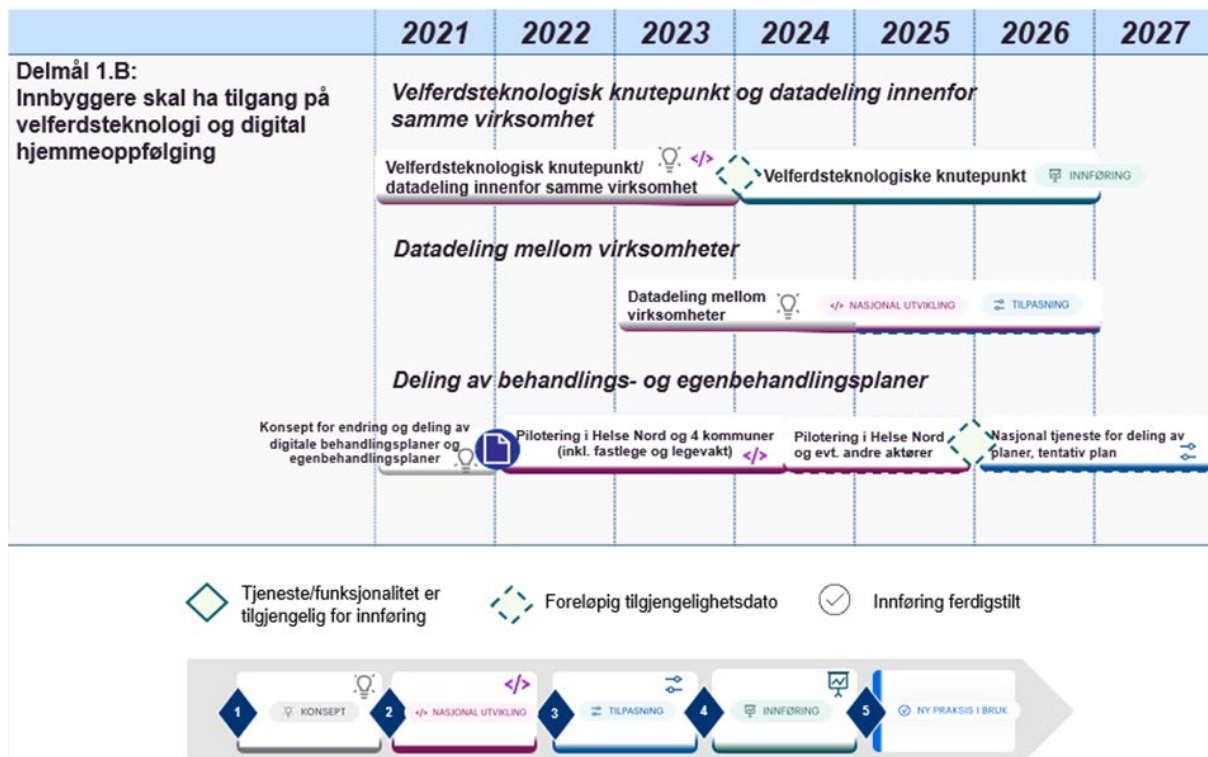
| 2021 | 2022 | 2023 | 2024 | 2025 | 2026 | 2027 |
|---|---|---|---|---|---|---|

Delmål 1.B:
Innbyggere skal ha tilgang på velferdsteknologi og digital hjemmeoppfølging

Velferdsteknologisk knutepunkt og datadeling innenfor samme virksomhet

Velferdsteknologisk knutepunkt/ datadeling innenfor samme virksomhet

Velferdsteknologiske knutepunkt INNFØRING

Datadeling mellom virksomheter

Datadeling mellom virksomheter

NASJONAL UTVIKLING

TILPASNING

Deling av behandlings- og egenbehandlingsplaner

Konsept for endring og deling av digitale behandlingsplaner og egenbehandlingsplaner

Pilotering i Helse Nord og 4 kommuner (inkl. fastlege og legevakt)

Pilotering i Helse Nord og evt. andre aktører

Nasjonal tjeneste for deling av planer, tentativ plan

Tjeneste/funksjonalitet er tilgjengelig for innføring

Foreløpig tilgjengelighetsdato

Innføring ferdigstilt

1 KONSEPT

2 NASJONAL UTVIKLING

3 TILPASNING

4 INNFØRING

5 NY PRAKSIS I BRUK